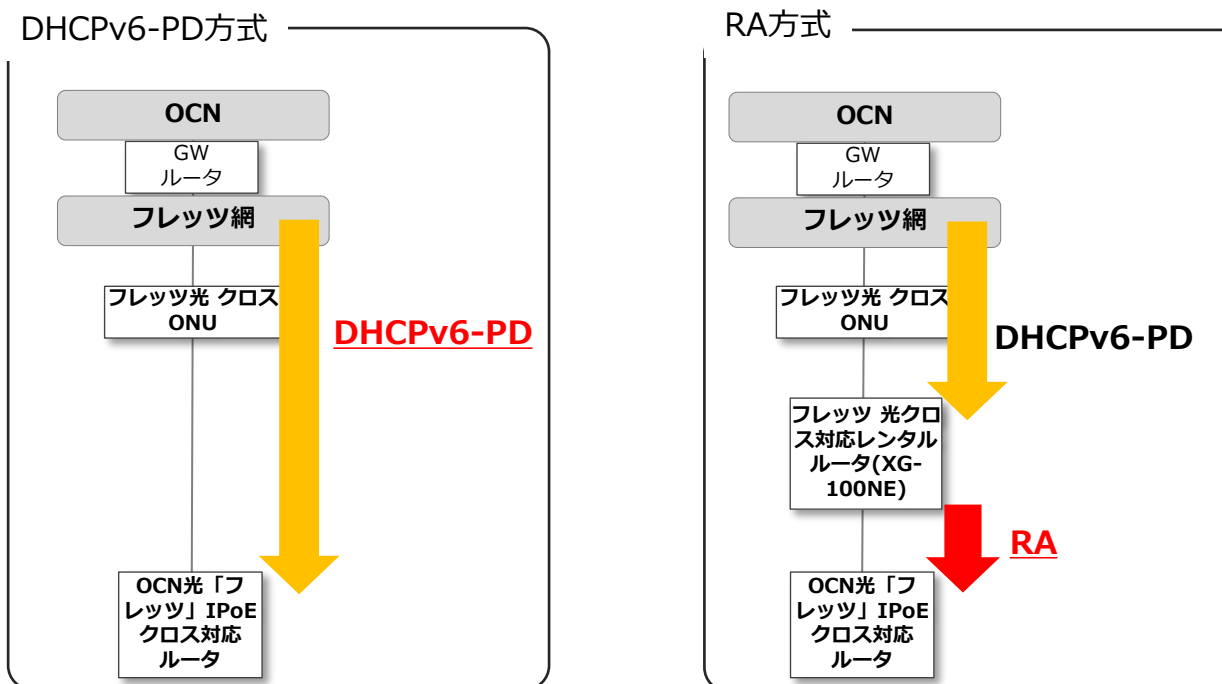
DHCPv6-PD方式

OCN

GW
ルータ

フレッツ網

フレッツ光 クロス
ONU

DHCPv6-PD

OCN光「フレッツ」IPoE クロス対応 ルータ

RA方式

OCN

GW
ルータ

フレッツ網

フレッツ光 クロス
ONU

DHCPv6-PD

フレッツ 光クロス対応レンタル ルータ(XG-100NE)

RA

OCN光「フレッツ」IPoE クロス対応 ルータ